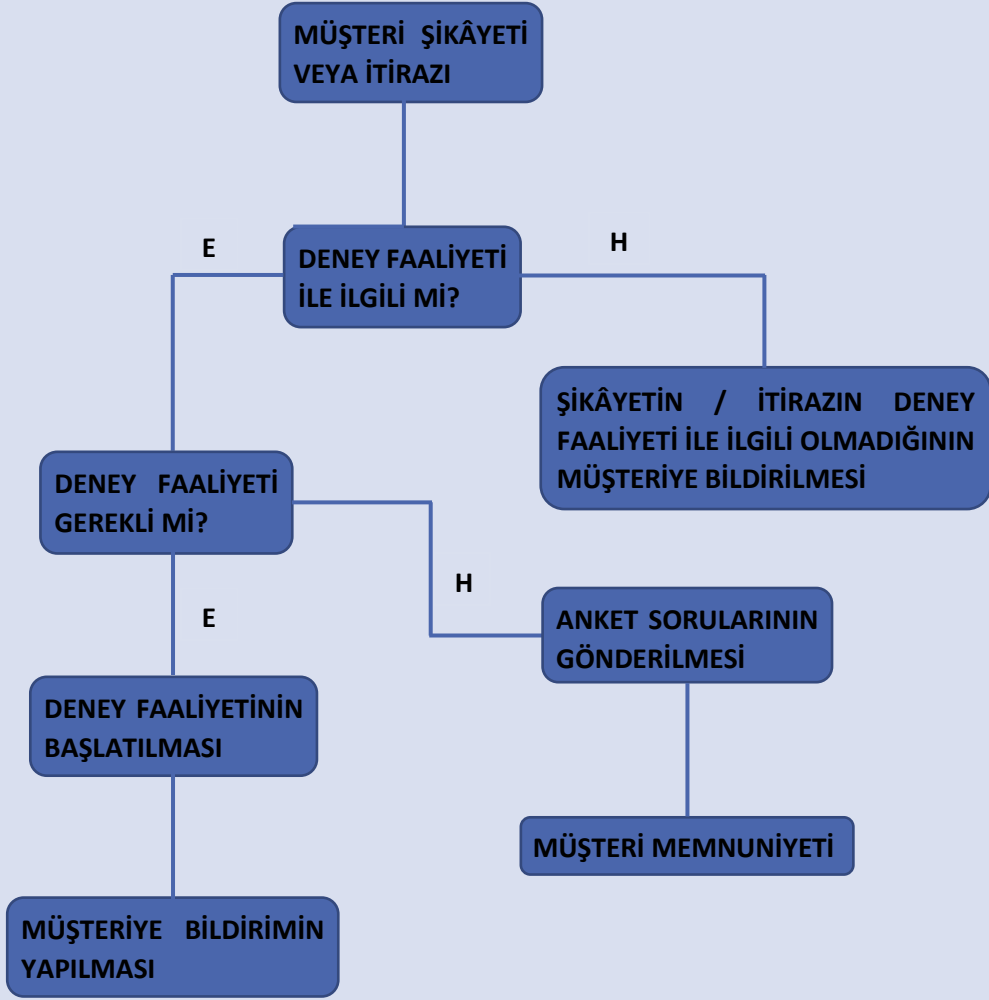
MÜŞTERI ŞİKÂYETI VEYA İTIRAZI

E

DENEY FAALİYETİ İLE İLGİLİ Mİ?

H

ŞİKÂYETİN / İTİRAZIN DENEY FAALİYETİ İLE İLGİLİ OLMADIĞININ MÜŞTERİYE BİLDİRİLMESİ

DENEY FAALİYETİ GEREKLİ Mİ?

H

E

ANKET SORULARININ GÖNDERİLMESİ

DENEY FAALİYETİNİN BAŞLATILMASI

MÜŞTERİ MEMNUNİYETİ

MÜŞTERİYE BİLDİRİMİN YAPILMASI